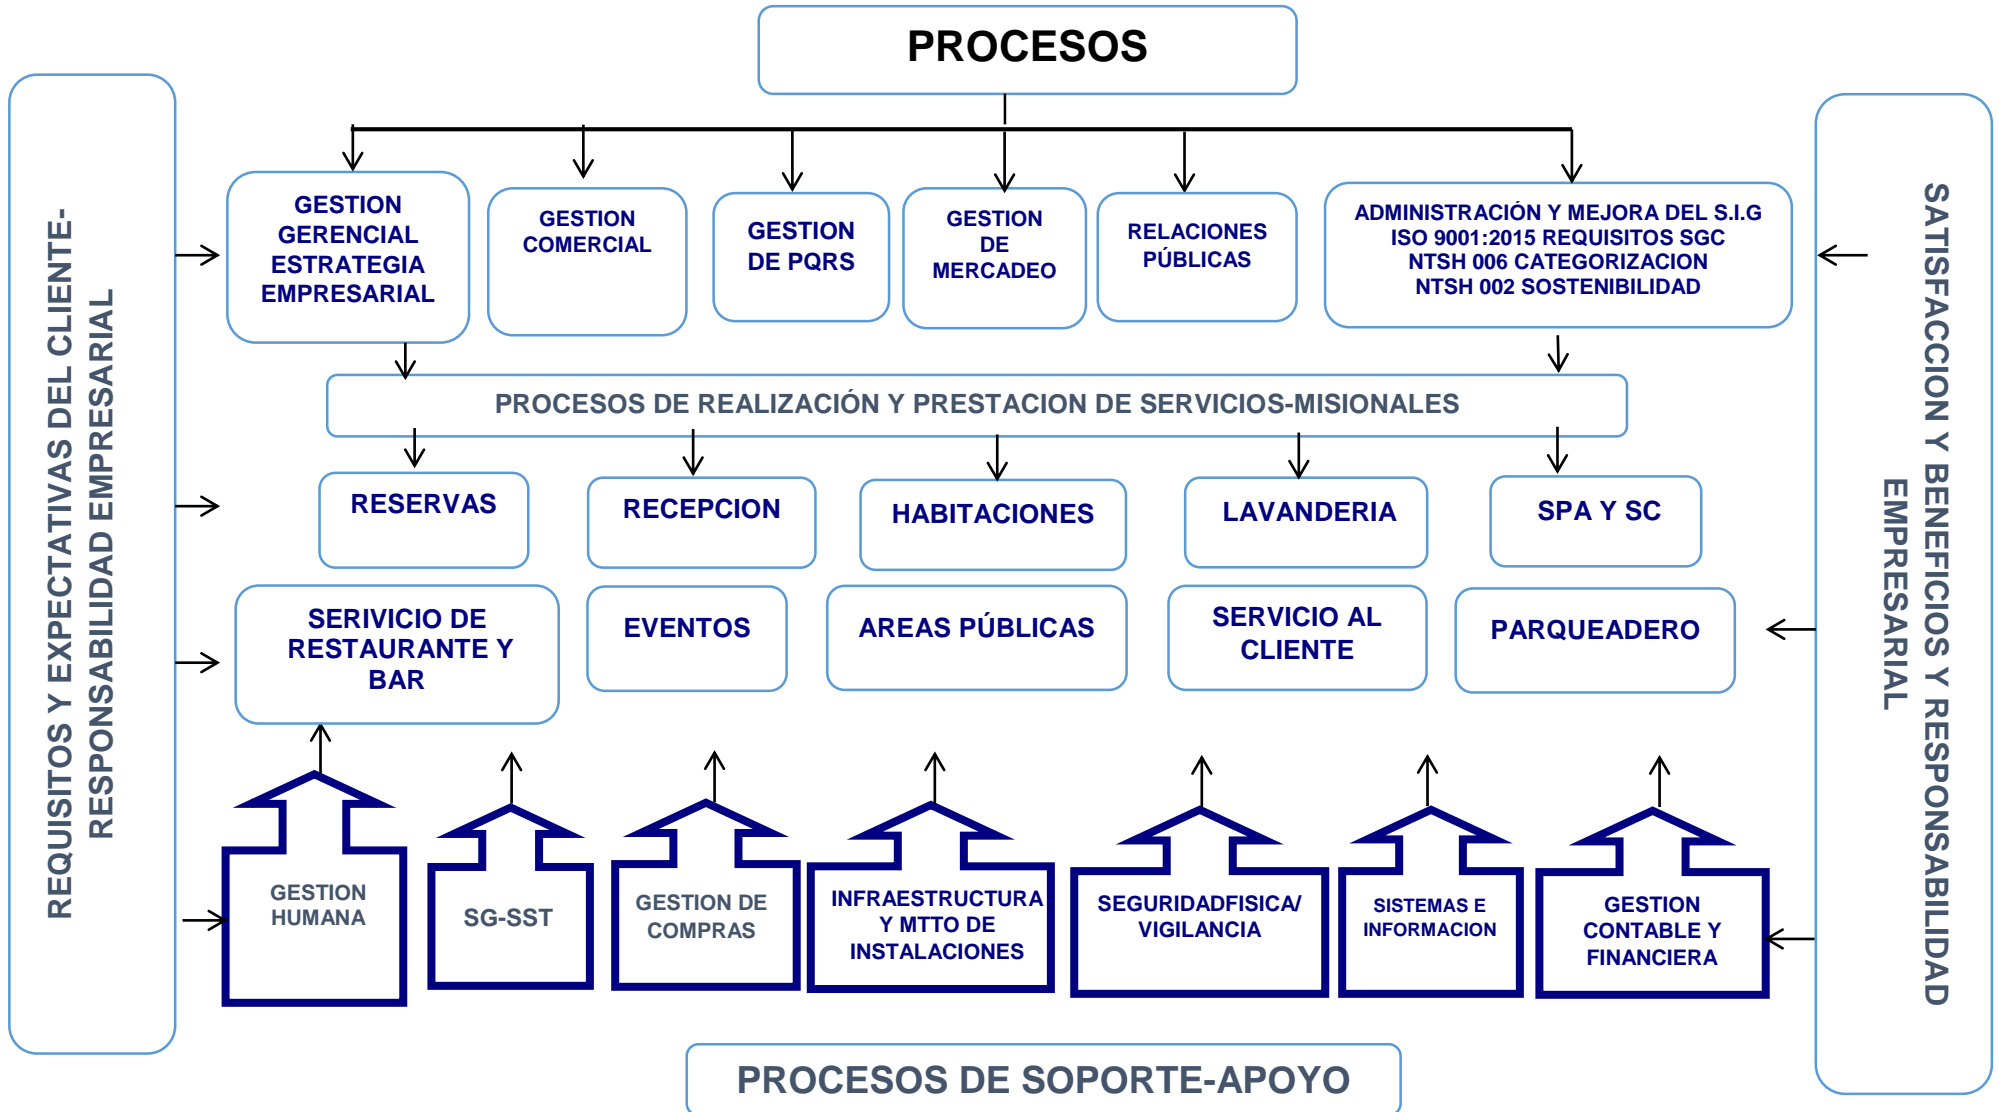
PROCESOS

REQUISITOS Y EXPECTATIVAS DEL CLIENTE-RESPONSABILIDAD EMPRESARIAL

GESTION GERENCIAL ESTRATEGIA EMPRESARIAL

GESTION COMERCIAL

GESTION DE PQRS

GESTION DE MERCADEO

RELACIONES PÚBLICAS

ADMINISTRACIÓN Y MEJORA DEL S.I.G ISO 9001:2015 REQUISITOS SGC NTSH 006 CATEGORIZACION NTSH 002 SOSTENIBILIDAD

SATISFACCION Y BENEFICIOS Y RESPONSABILIDAD EMPRESARIAL

PROCESOS DE REALIZACIÓN Y PRESTACION DE SERVICIOS-MISIONALES

RESERVAS

RECEPCION

HABITACIONES

LAVANDERIA

SPA Y SC

SERIVICIO DE RESTAURANTE Y BAR

EVENTOS

AREAS PÚBLICAS

SERVICIO AL CLIENTE

PARQUEADERO

GESTION HUMANA

SG-SST

GESTION DE COMPRAS

INFRAESTRUCTURA Y MTTO DE INSTALACIONES

SEGURIDADFISICA/ VIGILANCIA

SISTEMAS E INFORMACION

GESTION CONTABLE Y FINANCIERA

PROCESOS DE SOPORTE-APOYO